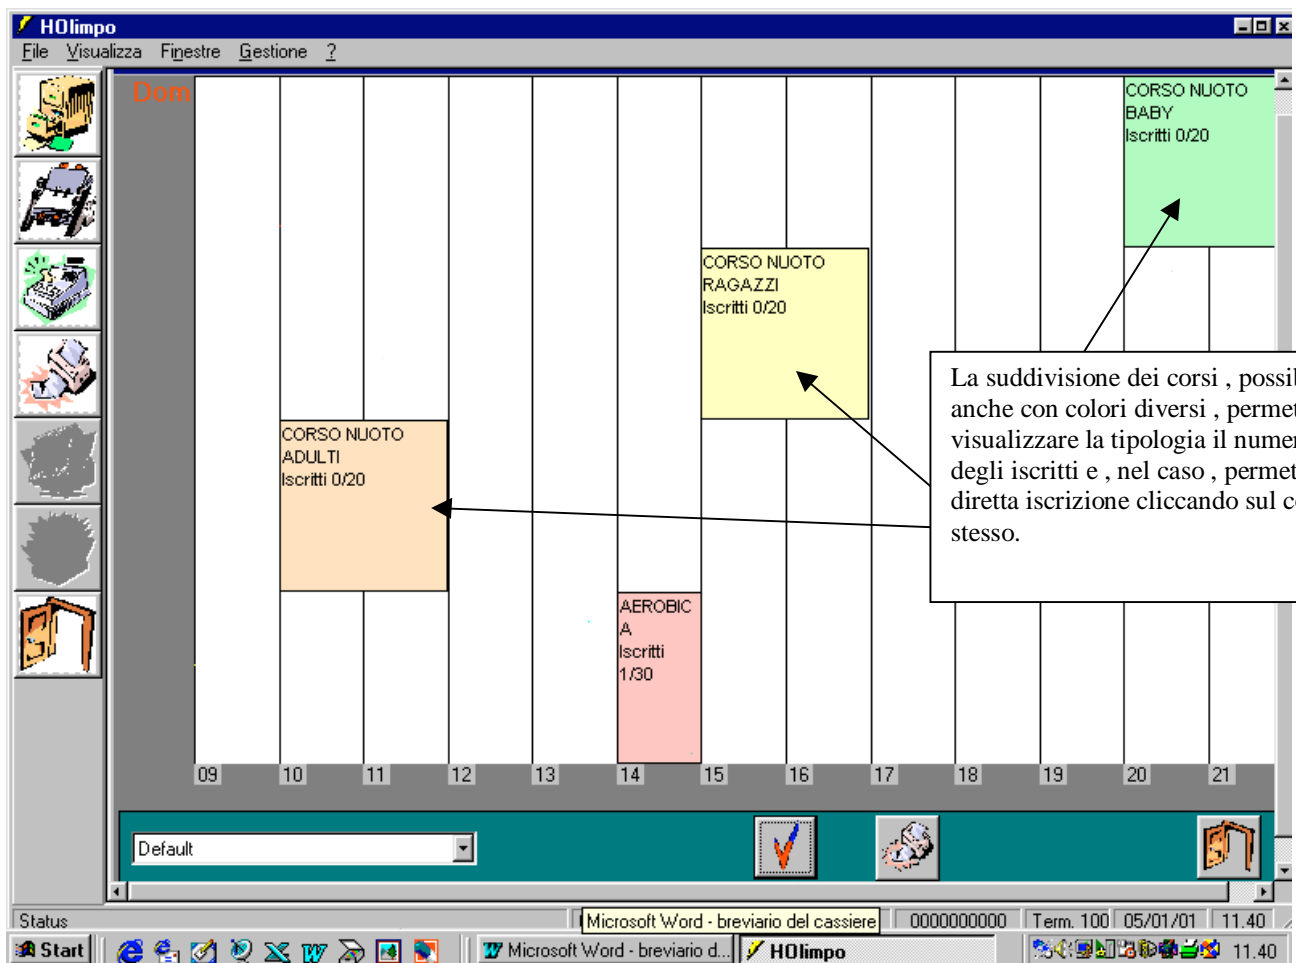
HOlimpo

File Visualizza Finestre Gestione ?

Dom

CORSO NUOTO BABY
Iscritti 0/20

CORSO NUOTO RAGAZZI
Iscritti 0/20

CORSO NUOTO ADULTI
Iscritti 0/20

AEROBIC A
Iscritti 1/30

La suddivisione dei corsi , possi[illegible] anche con colori diversi , perme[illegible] visualizzare la tipologia il nume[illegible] degli iscritti e , nel caso , perme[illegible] diretta iscrizione cliccando sul c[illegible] stesso.

09 10 11 12 13 14 15 16 17 18 19 20 21

Default

Status | Microsoft Word - breviario del cassiere | 0000000000 | Term. 100 | 05/01/01 | 11.40

Start | Microsoft Word - breviario d... | HOlimpo | 11.40